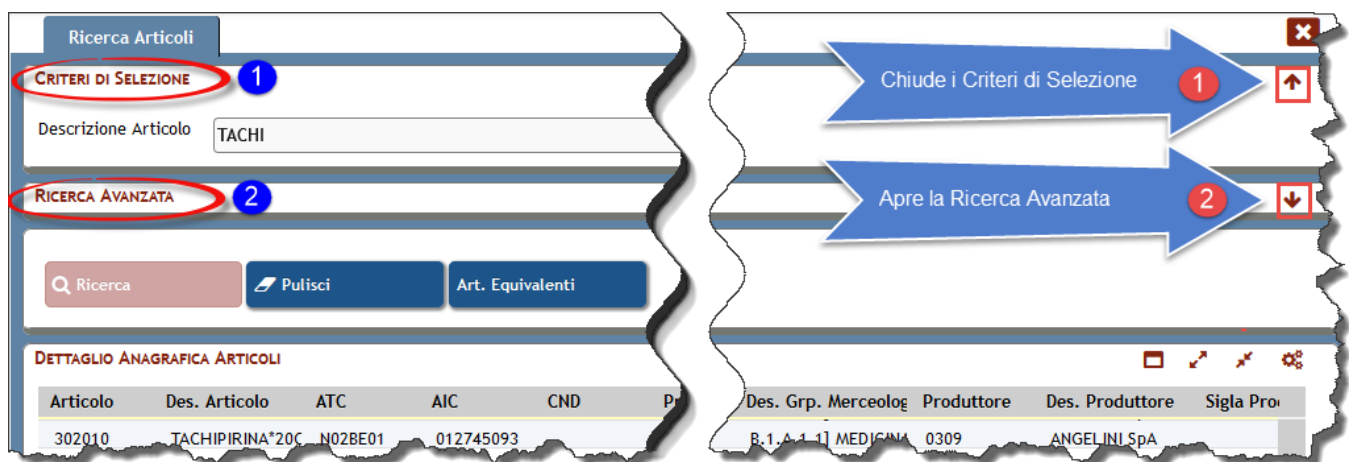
Ricerca Articoli

CRITERI DI SELEZIONE 1

Descrizione Articolo TACHI

RICERCA AVANZATA 2

Ricerca Pulisci Art. Equivalenti

DETTAGLIO ANAGRAFICA ARTICOLI

| Articolo | Des. Articolo | ATC | AIC | CND | P | Des. Grp. Merceolog | Produttore | Des. Produttore | Sigla Pro |
|---|---|---|---|---|---|---|---|---|---|
| 302010 | TACHIPIRINA*20C | N02BE01 | 012745093 | | | B.1.A.1.1] MEDICINA | 0309 | ANGELINI SpA | |

Chiude i Criteri di Selezione 1

Apre la Ricerca Avanzata 2